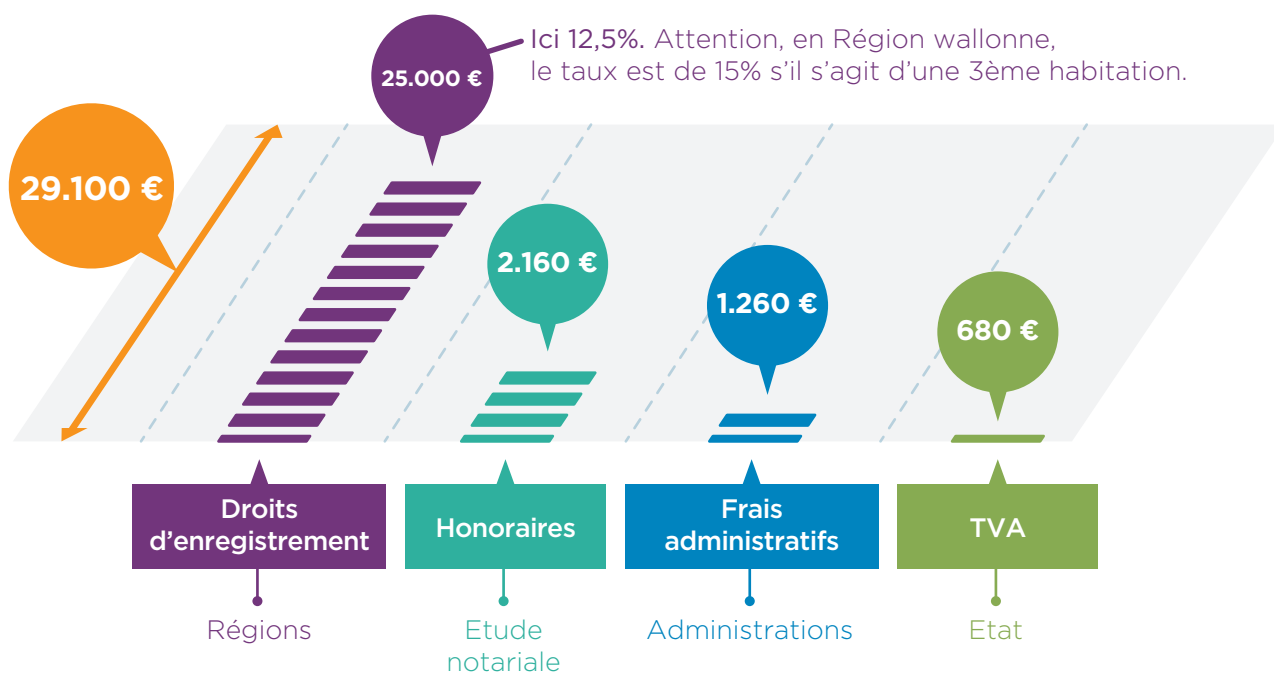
Ici 12,5%. Attention, en Région wallonne, le taux est de 15% s'il s'agit d'une 3ème habitation.

25.000 €

29.100 €

2.160 €

1.260 €

680 €

Droits d'enregistrement

Honoraires

Frais administratifs

TVA

Régions

Etude notariale

Administrations

Etat